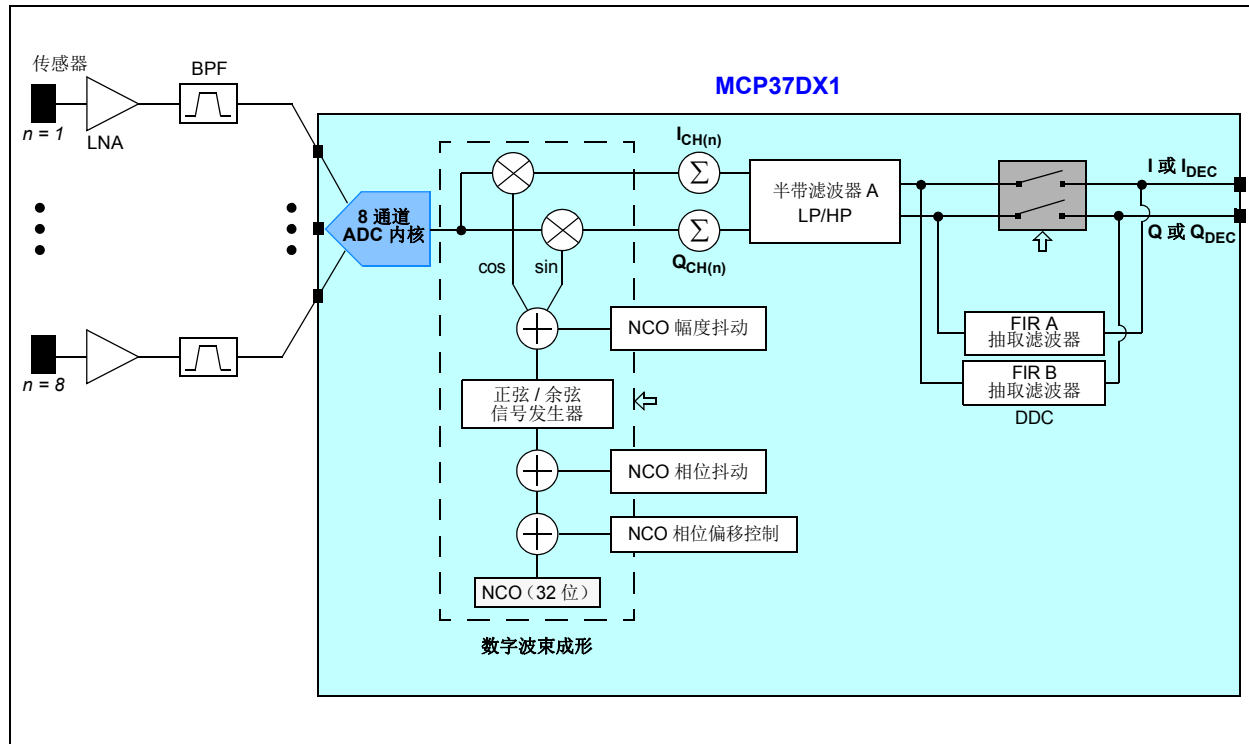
传感器

BPF

$n = 1$

LNA

MCP37DX1

$I_{CH(n)}$

8 通道
ADC 内核

$Q_{CH(n)}$

cos

sin

半带滤波器 A
LP/HP

I 或 $I_{DEC}$

Q 或 $Q_{DEC}$

NCO 幅度抖动

FIR A
抽取滤波器

FIR B
抽取滤波器

DDC

$n = 8$

正弦 / 余弦
信号发生器

NCO 相位抖动

NCO 相位偏移控制

NCO（32 位）

数字波束成形